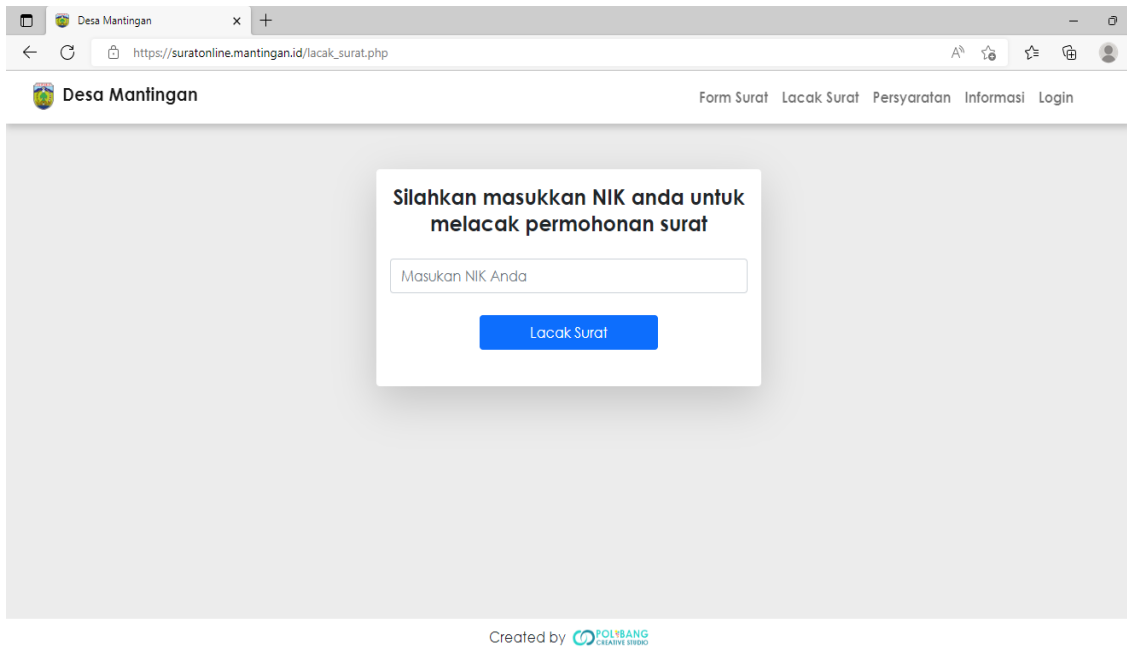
Desa Mantingan

https://suratonline.mantingan.id/lacak_surat.php

Desa Mantingan

Form Surat Lacak Surat Persyaratan Informasi Login

Silahkan masukkan NIK anda untuk melacak permohonan surat

Masukan NIK Anda

Lacak Surat

Created by POLBANG CREATIVE STUDIO